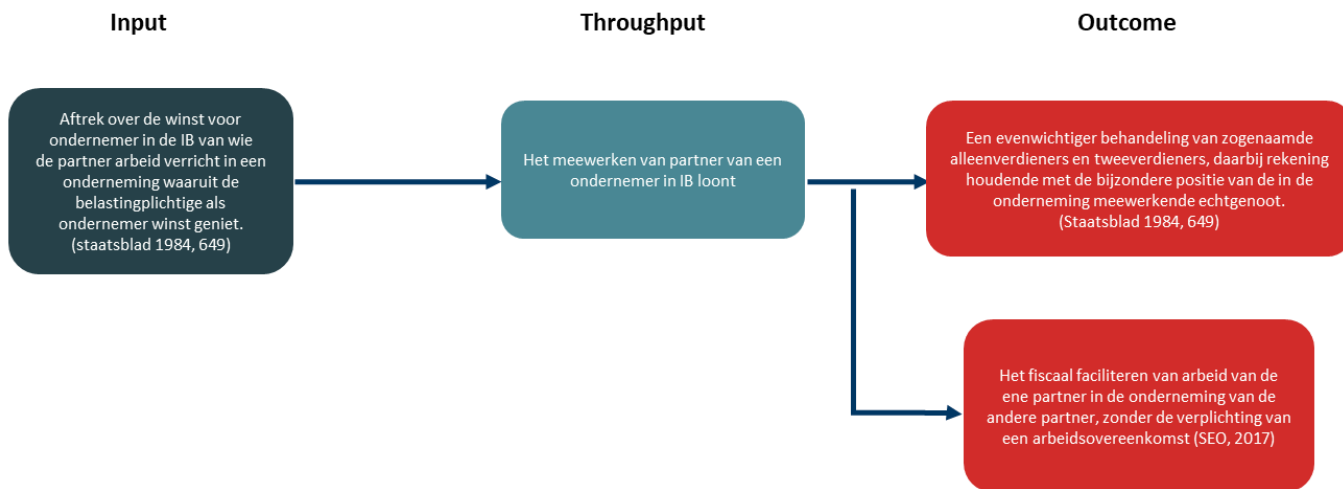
Input

Throughput

Outcome

Aftrek over de winst voor ondernemer in de IB van wie de partner arbeid verricht in een onderneming waaruit de belastingplichtige als ondernemer winst geniet. (staatsblad 1984, 649)

Het meewerken van partner van een ondernemer in IB loont

Een evenwichtiger behandeling van zogenaamde alleenverdieners en tweeverdieners, daarbij rekening houdende met de bijzondere positie van de in de onderneming meewerkende echtgenoot. (Staatsblad 1984, 649)

Het fiscaal faciliteren van arbeid van de ene partner in de onderneming van de andere partner, zonder de verplichting van een arbeidsovereenkomst (SEO, 2017)